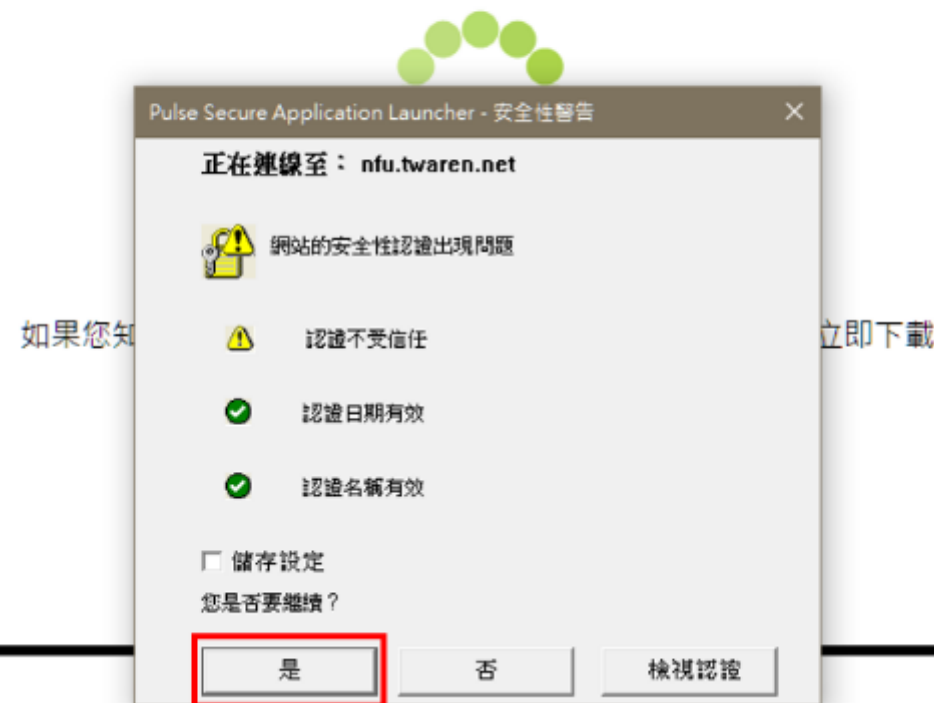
Pulse Secure Application Launcher - 安全性警告

正在連線至： nfu.twaren.net

網站的安全性認證出現問題

認證不受信任

認證日期有效

認證名稱有效

儲存設定

您是否要繼續？

是

否

檢視認證

如果您知

立即下載